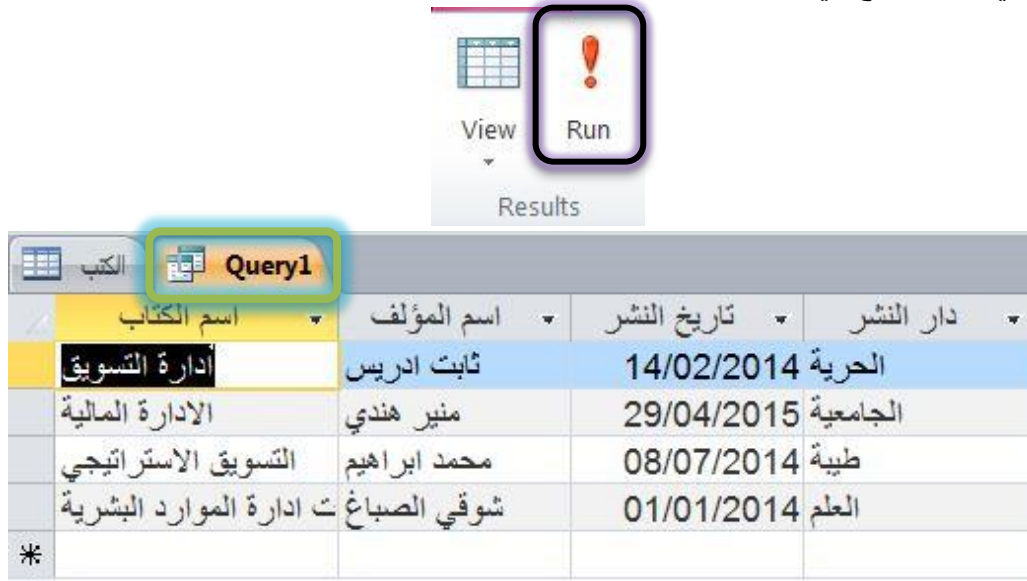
View

Run

Results

الكتب

Query1

| اسم الكتاب | اسم المؤلف | تاريخ النشر | دار النشر |
|---|---|---|---|
| أدارة التسويق | ثابت ادريس | 14/02/2014 | الحرية |
| الادارة المالية | منير هندي | 29/04/2015 | الجامعية |
| التسويق الاستراتيجي | محمد ابراهيم | 08/07/2014 | طيبة |
| ت ادارة الموارد البشرية | شوقي الصباغ | 01/01/2014 | العلم |